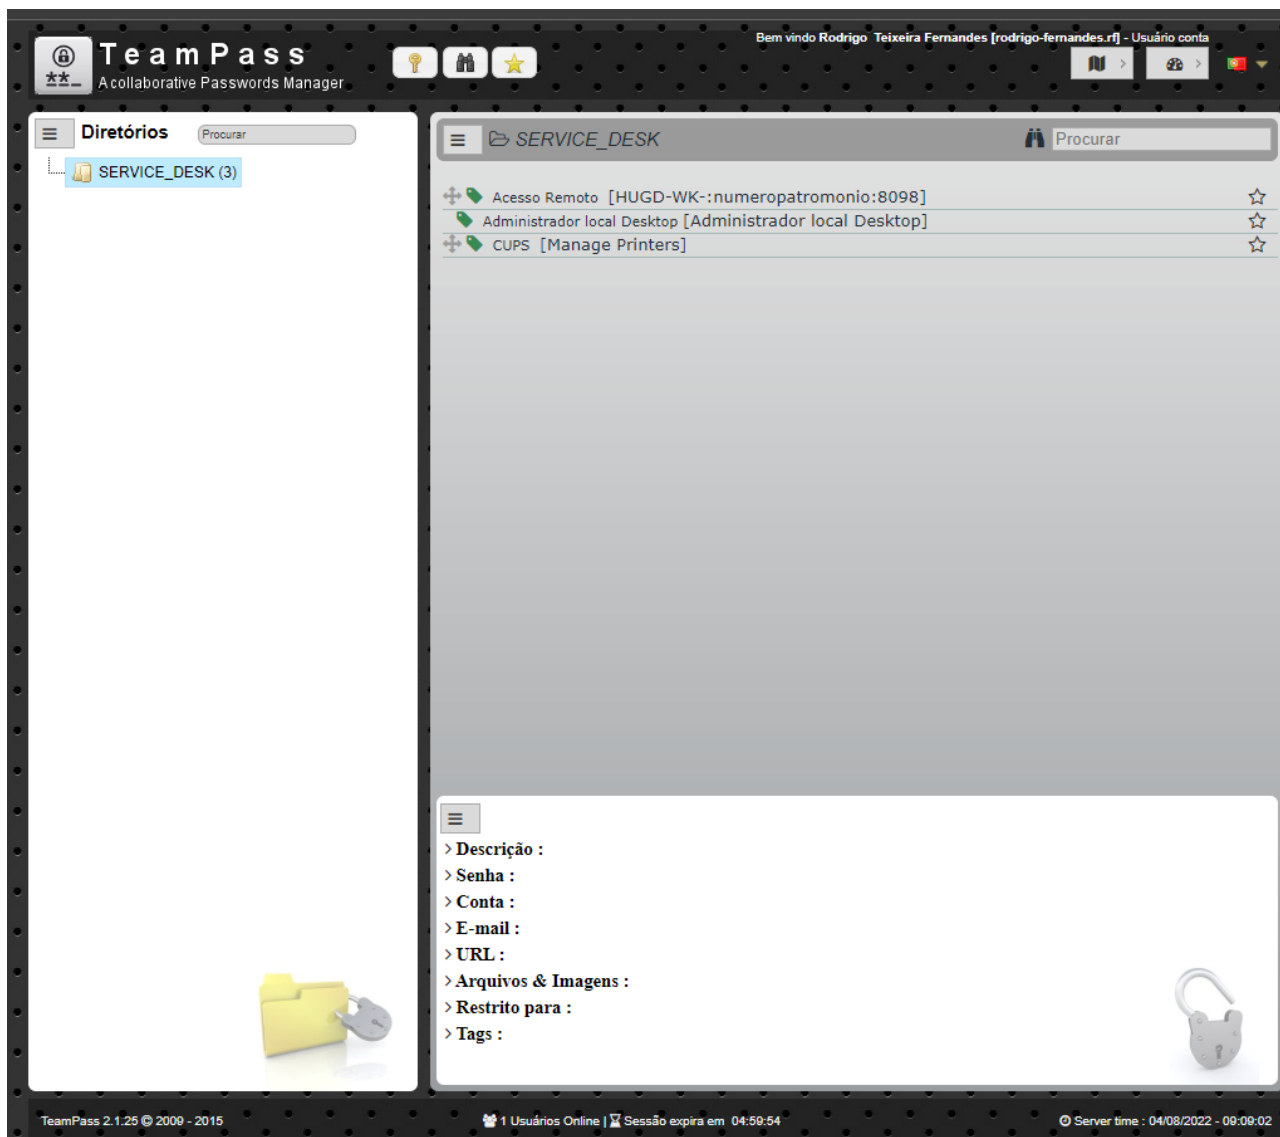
TeamPass
A collaborative Passwords Manager

Bem vindo Rodrigo Teixeira Fernandes [rodrigo-fernandes.rf] - Usuário conta

Diretórios
Procurar

SERVICE_DESK (3)

SERVICE_DESK
Procurar

Acesso Remoto [HUGD-WK-:numeropatromonio:8098]
Administrador local Desktop [Administrador local Desktop]
CUPS [Manage Printers]

Descrição :
Senha :
Conta :
E-mail :
URL :
Arquivos & Imagens :
Restrito para :
Tags :

TeamPass 2.1.25 © 2009 - 2015

1 Usuários Online | Sessão expira em 04:59:54

Server time : 04/08/2022 - 09:09:02